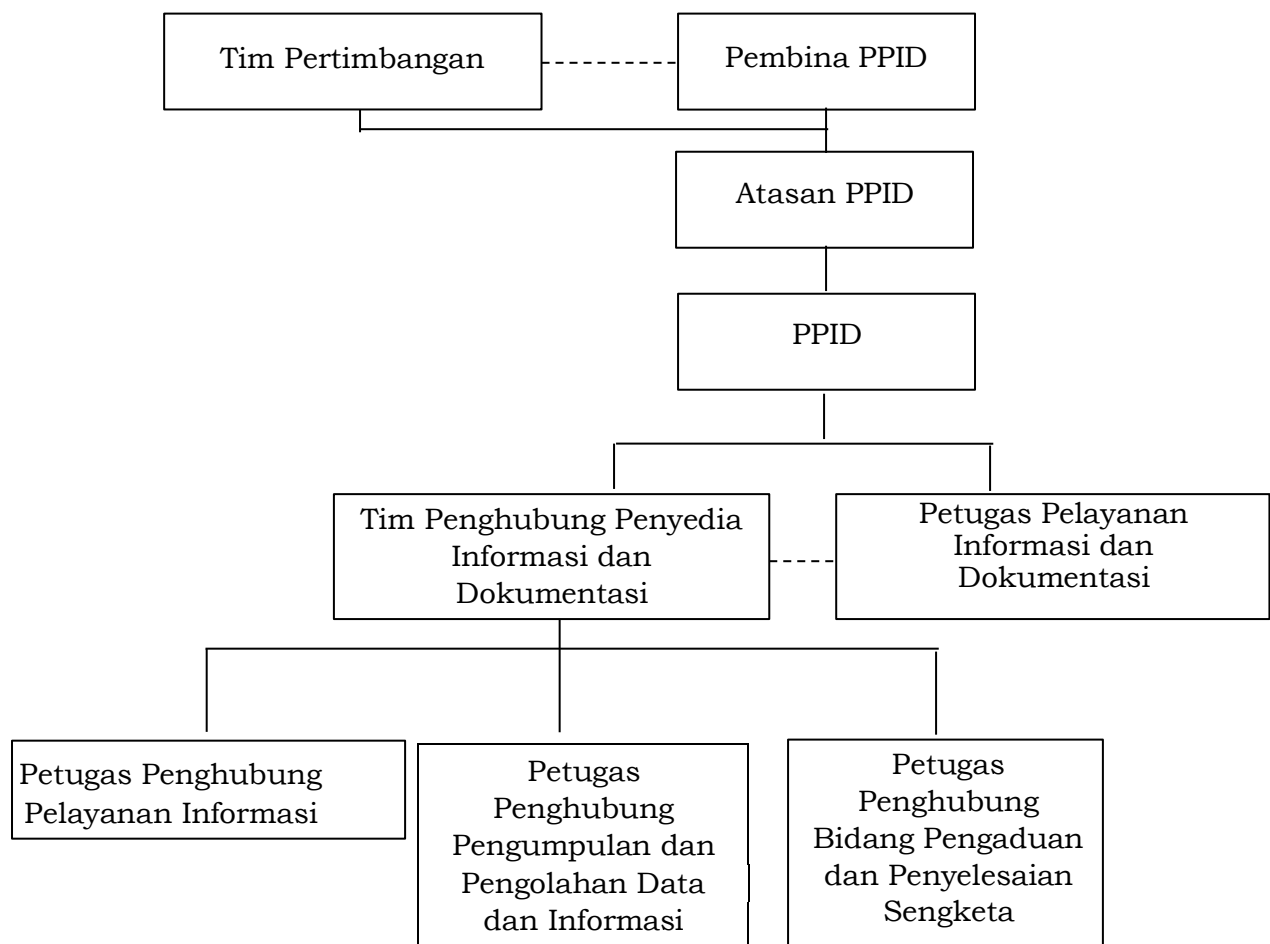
Tim Pertimbangan

Pembina PPID

Atasan PPID

PPID

Tim Penghubung Penyedia Informasi dan Dokumentasi

Petugas Pelayanan Informasi dan Dokumentasi

Petugas Penghubung Pelayanan Informasi

Petugas Penghubung Pengumpulan dan Pengolahan Data dan Informasi

Petugas Penghubung Bidang Pengaduan dan Penyelesaian Sengketa